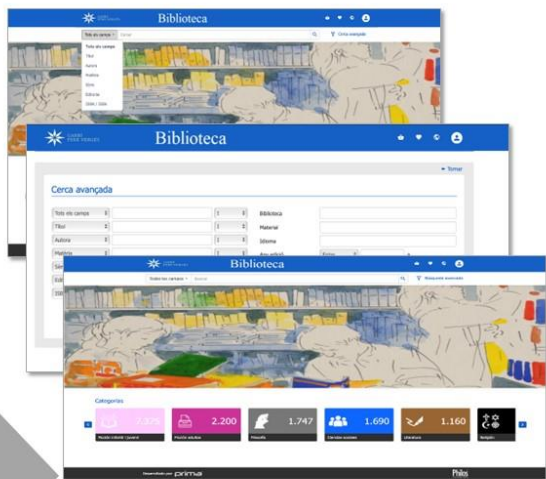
Biblioteca

Tots els camps
Tots els camps
Títol
Autoria
Matèria
Sèrie
Editorial
ISBN / ISSN

Cerca avançada

Biblioteca

Tornar

Cerca avançada

Tots els camps
Títol
Autoria
Matèria

Biblioteca
Material
Idioma
Any edició

Biblioteca

Todos los campos
Búsqueda avanzada

Categories

7.975
Música infantil i juvenil

2.200
Poesia adultes

1.747
Filosofia

1.690
Ciències socials

1.160
Literatura

Religió

Desenvolupat per prima

Philos